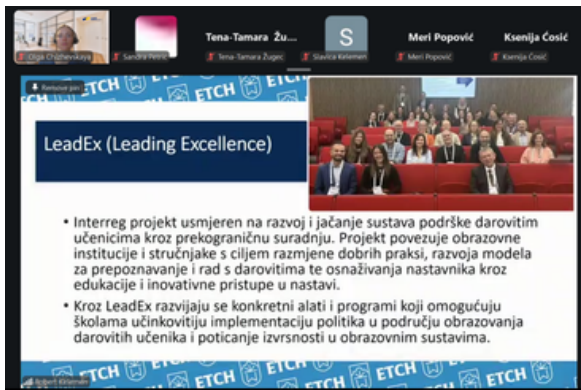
Olga Chizhevskaya
Sandra Petrić
Tena-Tamara Žu...
Tena-Tamara Žugec
S
Slavica Kelemen
Meri Popović
Meri Popović
Ksenija Ćosić
Ksenija Ćosić

Remove pin

ETCH ETCH

LeadEx (Leading Excellence)

• Interreg projekt usmjeren na razvoj i jačanje sustava podrške darovitim učenicima kroz prekograničnu suradnju. Projekt povezuje obrazovne institucije i stručnjake s ciljem razmjene dobrih praksi, razvoja modela za prepoznavanje i rad s darovitima te osnaživanja nastavnika kroz edukacije i inovativne pristupe u nastavi.

• Kroz LeadEx razvijaju se konkretni alati i programi koji omogućuju školama učinkovitiju implementaciju politika u području obrazovanja darovitih učenika i poticanje izvrsnosti u obrazovnim sustavima.

Robert Kelemen
ETCH ETCH